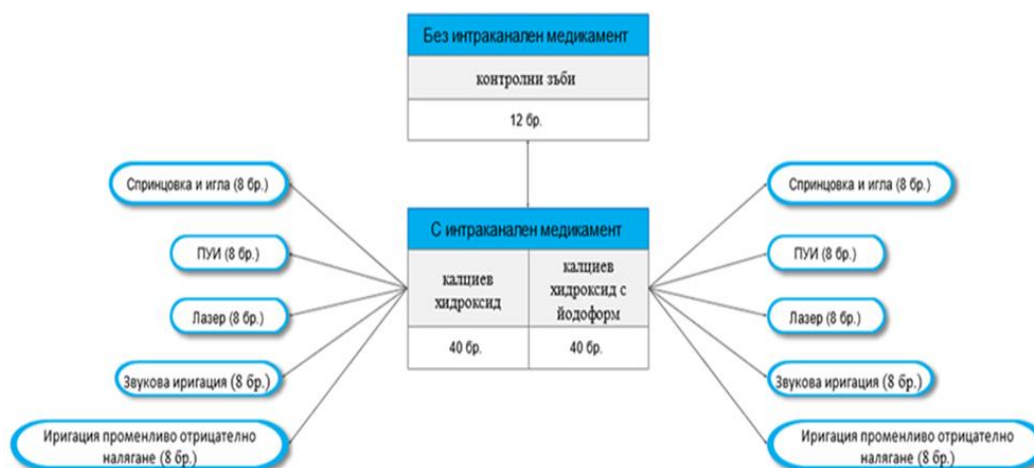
Без интраканален медикамент

контролни зъби

12 бр.

С интраканален медикамент

| калциев хидроксид | калциев хидроксид с йодоформ |
|---|---|
| 40 бр. | 40 бр. |

Спринцовка и игла (8 бр.)

ПУИ (8 бр.)

Лазер (8 бр.)

Звукова иригация (8 бр.)

Иригация променливо отрицателно налягане (8 бр.)

Спринцовка и игла (8 бр.)

ПУИ (8 бр.)

Лазер (8 бр.)

Звукова иригация (8 бр.)

Иригация променливо отрицателно налягане (8 бр.)